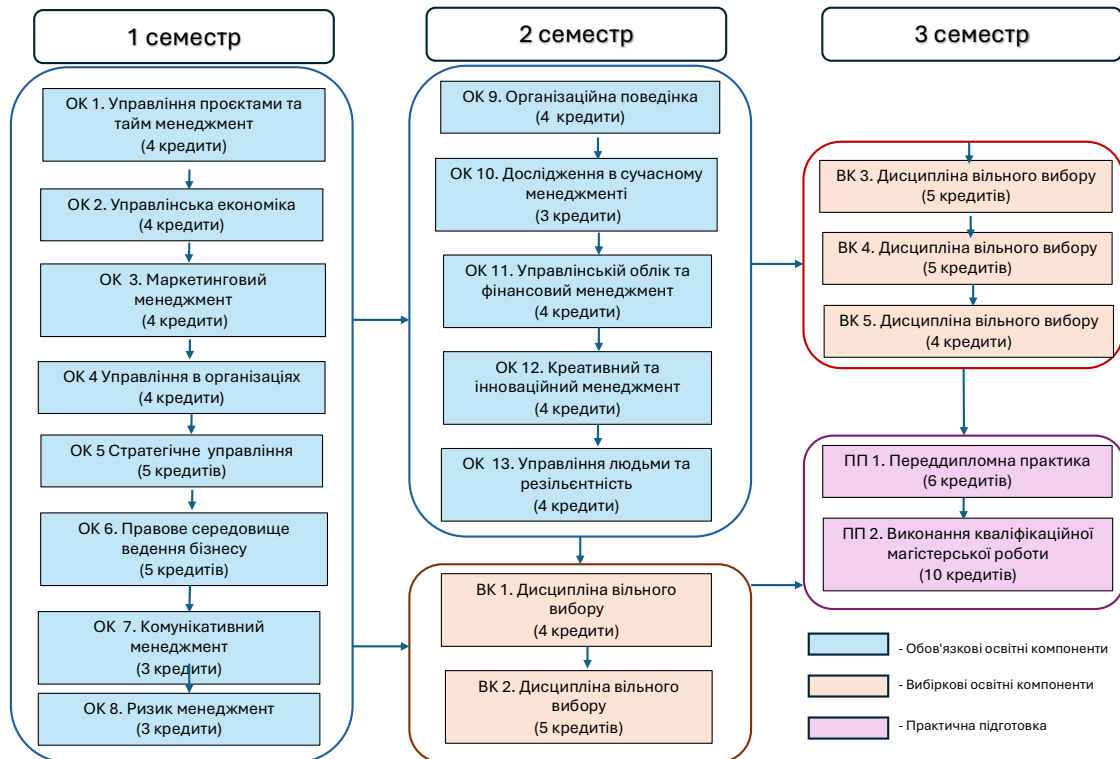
1 семестр

ОК 1. Управління проєктами та тайм менеджмент
(4 кредити)

ОК 2. Управлінська економіка
(4 кредити)

ОК 3. Маркетинговий менеджмент
(4 кредити)

ОК 4 Управління в організаціях
(4 кредити)

ОК 5 Стратегічне управління
(5 кредитів)

ОК 6. Правове середовище ведення бізнесу
(5 кредитів)

ОК 7. Комунікативний менеджмент
(3 кредити)

ОК 8. Ризик менеджмент
(3 кредити)

2 семестр

ОК 9. Організаційна поведінка
(4 кредити)

ОК 10. Дослідження в сучасному менеджменті
(3 кредити)

ОК 11. Управлінськй облік та фінансовий менеджмент
(4 кредити)

ОК 12. Креативний та інноваційний менеджмент
(4 кредити)

ОК 13. Управління людьми та резільєнтність
(4 кредити)

ВК 1. Дисципліна вільного вибору
(4 кредити)

ВК 2. Дисципліна вільного вибору
(5 кредитів)

3 семестр

ВК 3. Дисципліна вільного вибору
(5 кредитів)

ВК 4. Дисципліна вільного вибору
(5 кредитів)

ВК 5. Дисципліна вільного вибору
(4 кредити)

ПП 1. Переддипломна практика
(6 кредитів)

ПП 2. Виконання кваліфікаційної магістерської роботи
(10 кредитів)

- Обов'язкові освітні компоненти

- Вибіркові освітні компоненти

- Практична підготовка